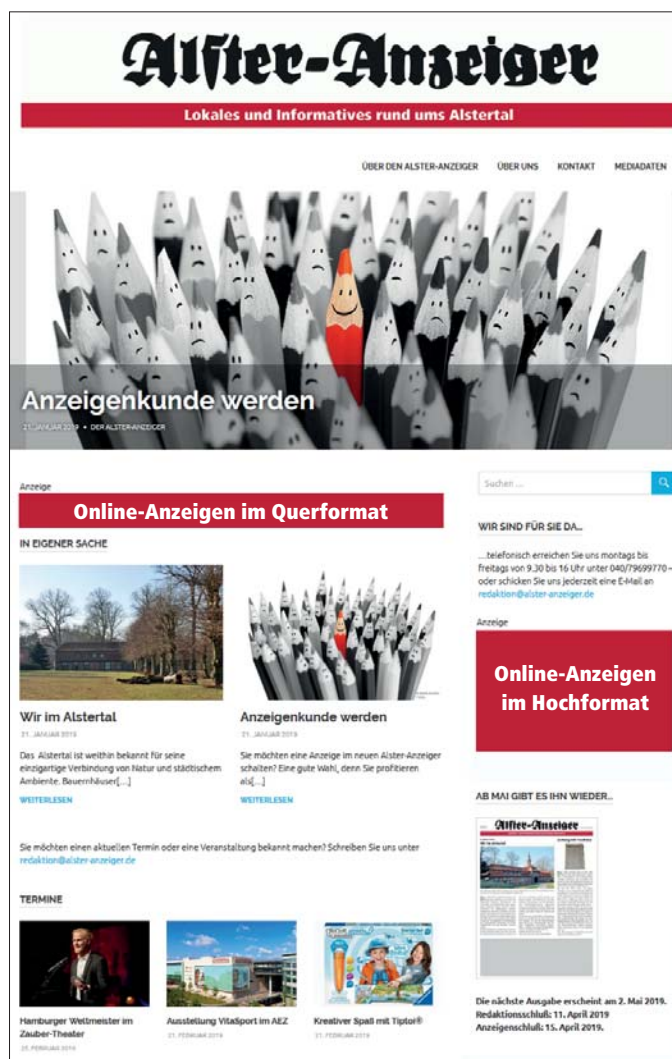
Alster-Anzeiger

Lokales und Informatives rund ums Alstertal

ÜBER DEN ALSTER-ANZEIGER ÜBER UNS KONTAKT MEDIADATEN

Anzeigenkunde werden

21. JANUAR 2019 • DER ALSTER-ANZEIGER

Anzeige

Online-Anzeigen im Querformat

IN EIGENER SACHE

Wir im Alstertal

21. JANUAR 2019

Das Alstertal ist weithin bekannt für seine einzigartige Verbindung von Natur und städtischem Ambiente. Bauernhäuser[...]

WEITERLESEN

Anzeigenkunde werden

21. JANUAR 2019

Sie möchten eine Anzeige im neuen Alster-Anzeiger schalten? Eine gute Wahl, denn Sie profitieren als[...]

WEITERLESEN

Sie möchten einen aktuellen Termin oder eine Veranstaltung bekannt machen? Schreiben Sie uns unter redaktion@alster-anzeiger.de

TERMINE

Hamburger Weltmeister im Zauber-Theater

25. FEBRUAR 2019

Ausstellung VitaSport im AEZ

21. FEBRUAR 2019

Kreativer Spaß mit Tiptoi®

21. FEBRUAR 2019

Suchen ...

WIR SIND FÜR SIE DA...

...telefonisch erreichen Sie uns montags bis freitags von 9.30 bis 16 Uhr unter 040/79699770 – oder schicken Sie uns jederzeit eine E-Mail an redaktion@alster-anzeiger.de

Anzeige

Online-Anzeigen im Hochformat

AB MAI GIBT ES IHN WIEDER...

Alster-Anzeiger

Die nächste Ausgabe erscheint am 2. Mai 2019.
Redaktionsschluß: 11. April 2019
Anzeigenschluß: 15. April 2019.